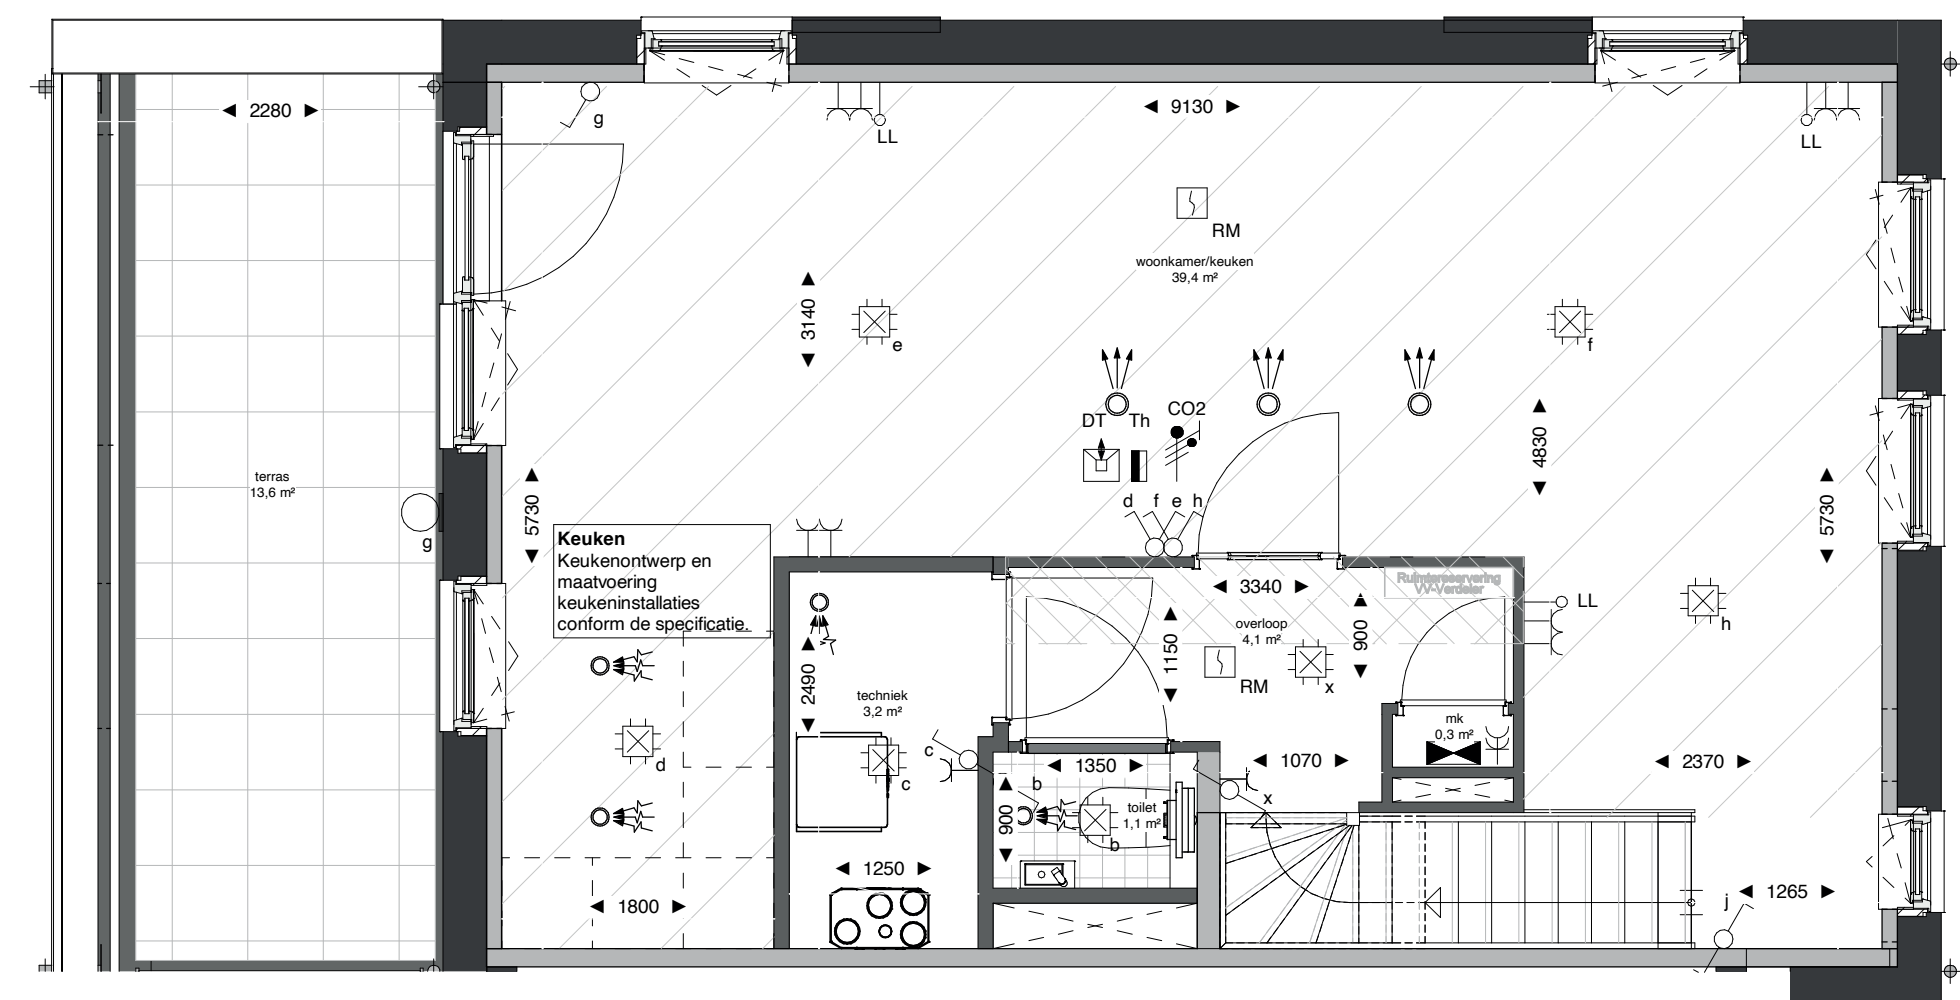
2280

g

LL

9130

LL

RM

woonkamer/keuken
39,4 m²

3140

e

f

DT Th CO2

4830

terras
13,6 m²

g

5730

Keuken
Keukenontwerp en maatvoering keukeninstallaties conform de specificatie.

d f e h

5730

3340

Ruimtereservering VV-Verdeler

LL

h

1150

overloop
4,1 m²

900

RM

x

2490

techniek
3,2 m²

mk
0,3 m²

d

c

c

1350

1070

2370

b

x

900

toilet
1,1 m²

b

1250

1800

1265

j